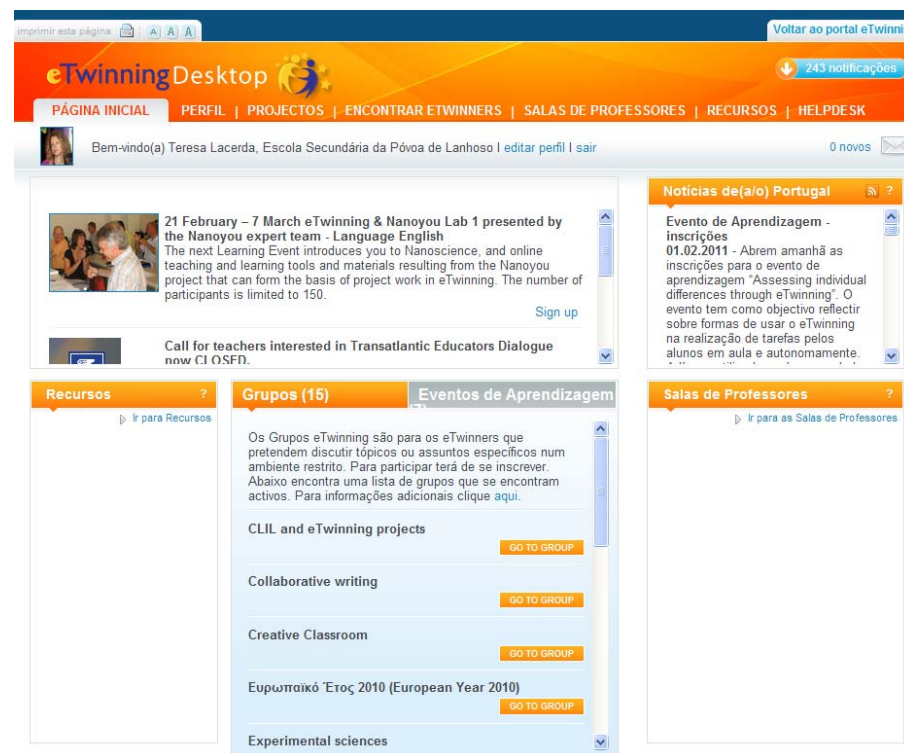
imprimir esta página | A A A

Voltar ao portal eTwinni

eTwinning Desktop

243 notificações

PÁGINA INICIAL | PERFIL | PROJECTOS | ENCONTRAR ETWINNERS | SALAS DE PROFESSORES | RECURSOS | HELPDESK

Bem-vindo(a) Teresa Lacerda, Escola Secundária da Póvoa de Lanhoso I editar perfil I sair

0 novos

21 February – 7 March eTwinning & Nanoyou Lab 1 presented by the Nanoyou expert team - Language English
The next Learning Event introduces you to Nanoscience, and online teaching and learning tools and materials resulting from the Nanoyou project that can form the basis of project work in eTwinning. The number of participants is limited to 150.

Sign up

Call for teachers interested in Transatlantic Educators Dialogue now CLOSED.

Notícias de(a/o) Portugal ?

Evento de Aprendizagem - inscrições
01.02.2011 - Abrem amanhã as inscrições para o evento de aprendizagem "Assessing individual differences through eTwinning". O evento tem como objectivo reflectir sobre formas de usar o eTwinning na realização de tarefas pelos alunos em aula e autonomamente.

Recursos ?

Ir para Recursos

Grupos (15)

Eventos de Aprendizagem

Os Grupos eTwinning são para os eTwinners que pretendem discutir tópicos ou assuntos específicos num ambiente restrito. Para participar terá de se inscrever. Abaixo encontra uma lista de grupos que se encontram activos. Para informações adicionais clique aqui.

CLIL and eTwinning projects
GO TO GROUP

Collaborative writing
GO TO GROUP

Creative Classroom
GO TO GROUP

Ευρωπαϊκό Έτος 2010 (European Year 2010)
GO TO GROUP

Experimental sciences

Salas de Professores ?

Ir para as Salas de Professores